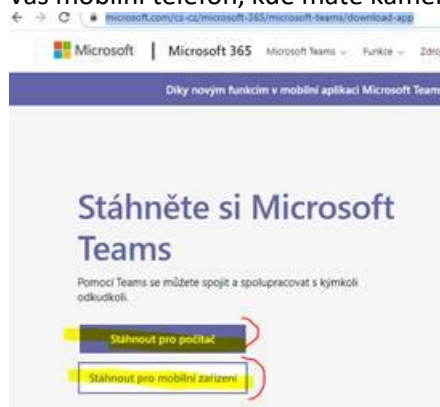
Váš mobilní telefon, kde máte kamer

microsoft.com/cs-cz/microsoft-365/microsoft-teams/download-app

Microsoft | Microsoft 365 Microsoft Teams ⌄ Funkce ⌄ Zdro

Díky novým funkcím v mobilní aplikaci Microsoft Team

Stáhněte si Microsoft Teams

Pomocí Teams se můžete spojit a spolupracovat s kýmkoli odkudkoli.

Stáhnout pro počítač

Stáhnout pro mobilní zařízení